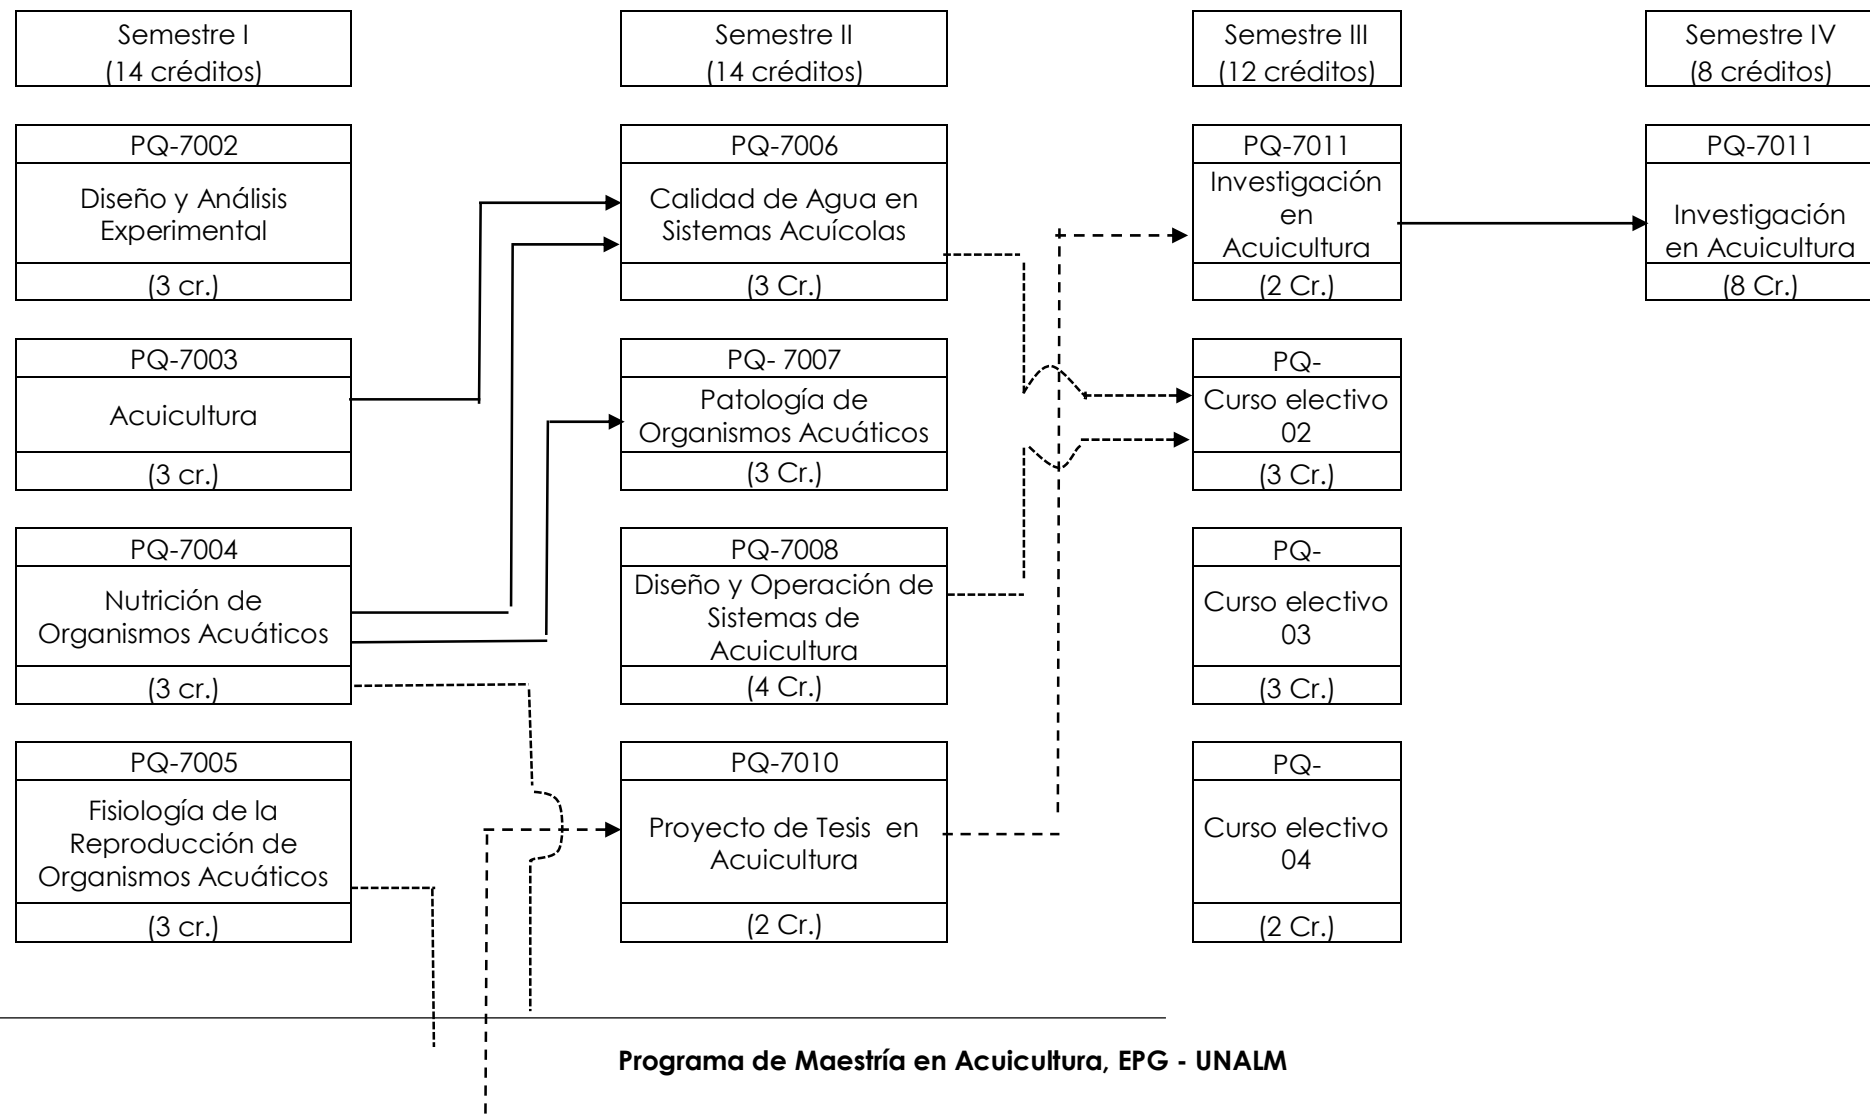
Semestre I
(14 créditos)

Semestre II
(14 créditos)

Semestre III
(12 créditos)

Semestre IV
(8 créditos)

PQ-7002
Diseño y Análisis Experimental
(3 cr.)

PQ-7006
Calidad de Agua en Sistemas Acuícolas
(3 Cr.)

PQ-7011
Investigación en Acuicultura
(2 Cr.)

PQ-7011
Investigación en Acuicultura
(8 Cr.)

PQ-7003
Acuicultura
(3 cr.)

PQ- 7007
Patología de Organismos Acuáticos
(3 Cr.)

PQ-
Curso electivo 02
(3 Cr.)

PQ-7004
Nutrición de Organismos Acuáticos
(3 cr.)

PQ-7008
Diseño y Operación de Sistemas de Acuicultura
(4 Cr.)

PQ-
Curso electivo 03
(3 Cr.)

PQ-7005
Fisiología de la Reproducción de Organismos Acuáticos
(3 cr.)

PQ-7010
Proyecto de Tesis en Acuicultura
(2 Cr.)

PQ-
Curso electivo 04
(2 Cr.)

Programa de Maestría en Acuicultura, EPG - UNALM